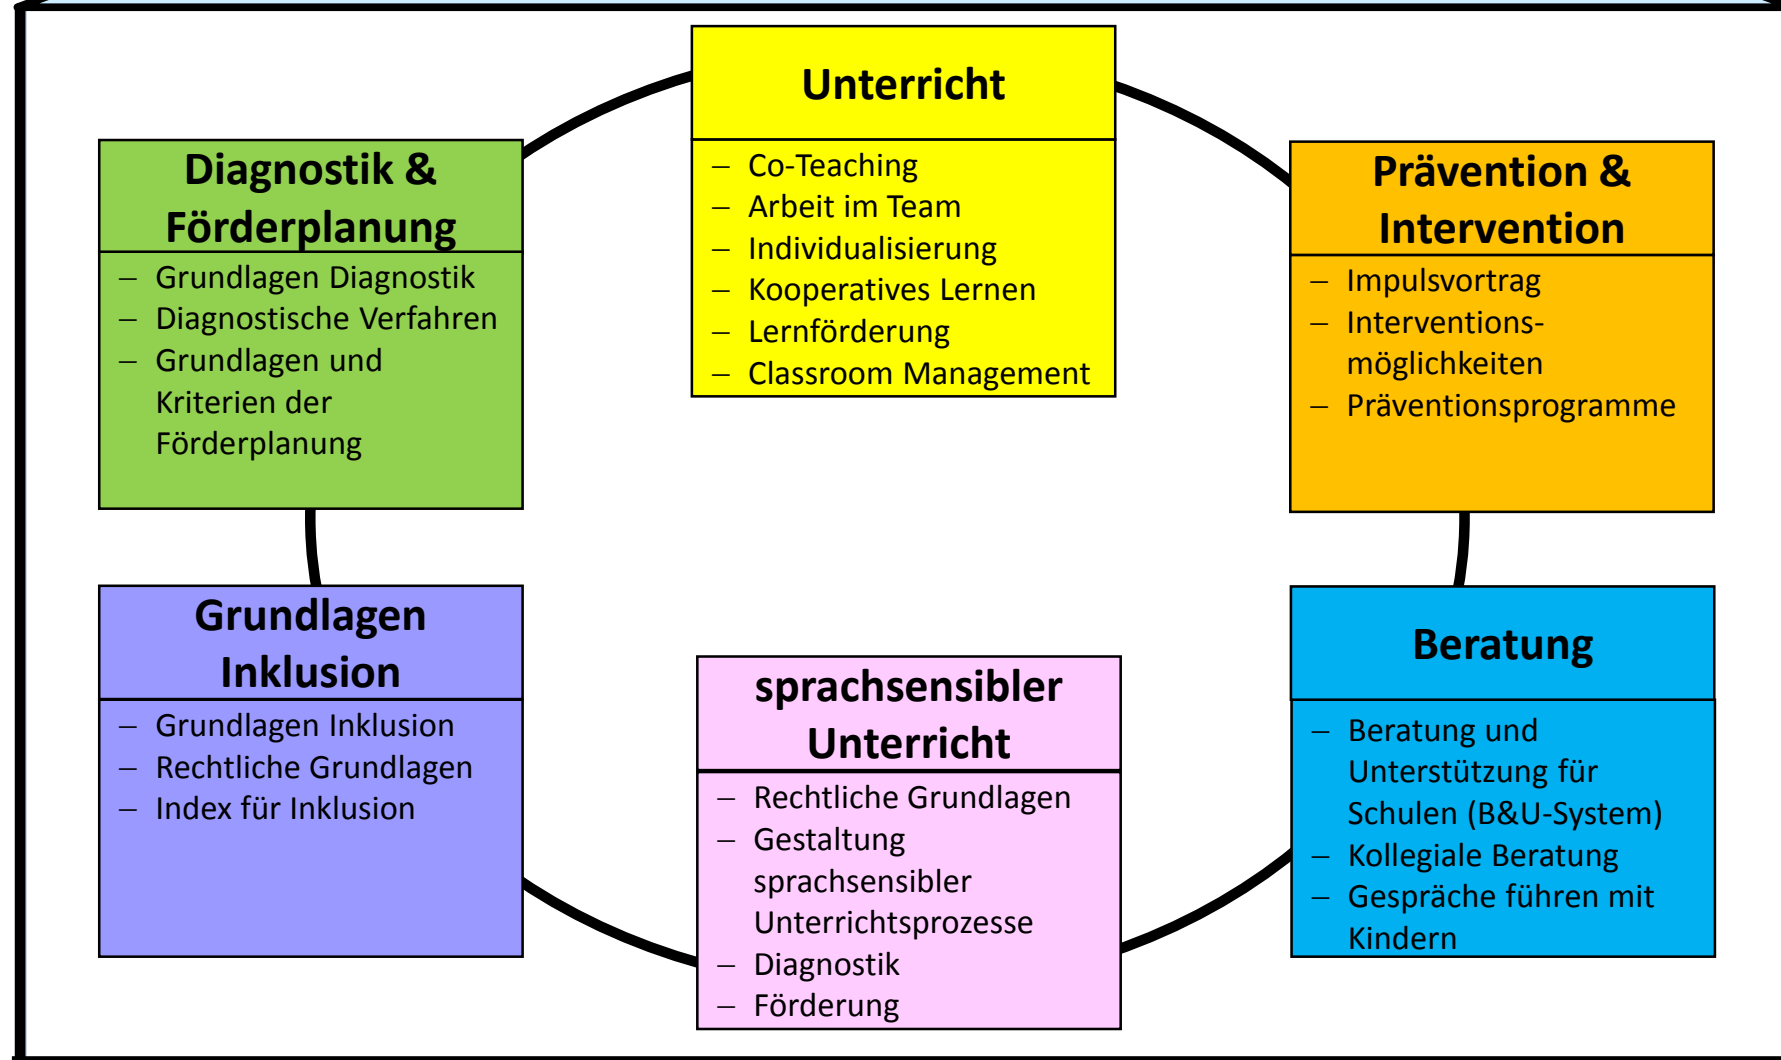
Unterricht
– Co-Teaching
– Arbeit im Team
– Individualisierung
– Kooperatives Lernen
– Lernförderung
– Classroom Management

Diagnostik & Förderplanung
– Grundlagen Diagnostik
– Diagnostische Verfahren
– Grundlagen und Kriterien der Förderplanung

Prävention & Intervention
– Impulsvortrag
– Interventionsmöglichkeiten
– Präventionsprogramme

Grundlagen Inklusion
– Grundlagen Inklusion
– Rechtliche Grundlagen
– Index für Inklusion

sprachsensibler Unterricht
– Rechtliche Grundlagen
– Gestaltung sprachsensibler Unterrichtsprozesse
– Diagnostik
– Förderung

Beratung
– Beratung und Unterstützung für Schulen (B&U-System)
– Kollegiale Beratung
– Gespräche führen mit Kindern